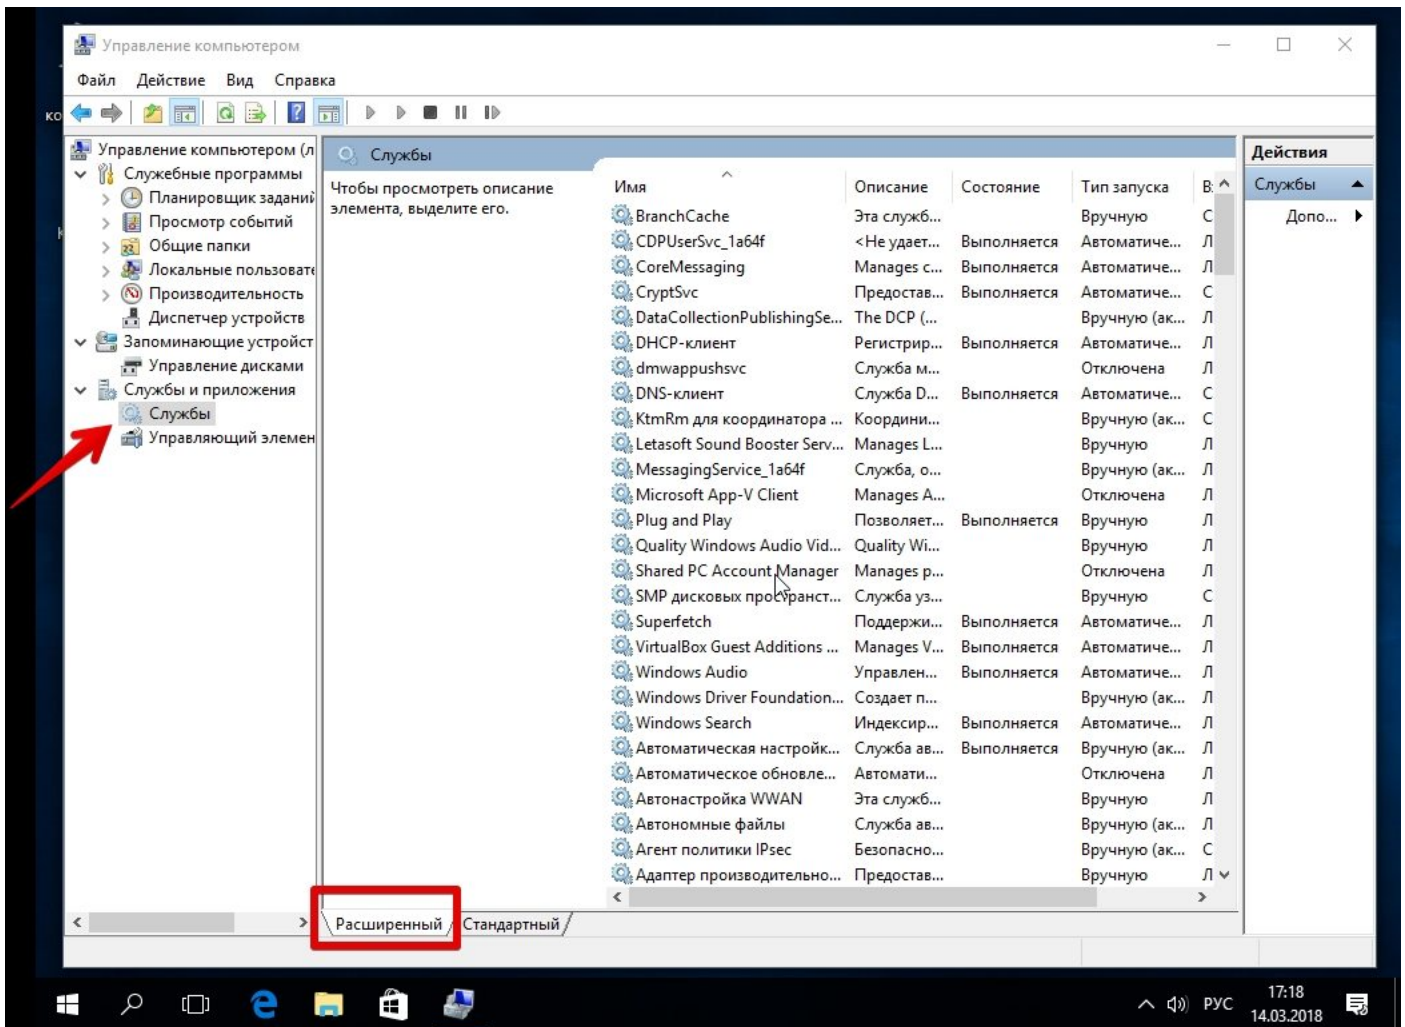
Управление компьютером

Файл Действие Вид Справка

ко

Управление компьютером (л
Служебные программы
Планировщик заданий
Просмотр событий
Общие папки
Локальные пользовате
Производительность
Диспетчер устройств
Запоминающие устройст
Управление дисками
Службы и приложения
Службы
Управляющий элемен

Службы

Чтобы просмотреть описание элемента, выделите его.

| Имя | Описание | Состояние | Тип запуска | В |
|---|---|---|---|---|
| BranchCache | Эта служб... | | Вручную | С |
| CDPUserSvc_1a64f | <Не удает... | Выполняется | Автоматиче... | Л |
| CoreMessaging | Manages c... | Выполняется | Автоматиче... | Л |
| CryptSvc | Предостав... | Выполняется | Автоматиче... | С |
| DataCollectionPublishingSe... | The DCP (... | | Вручную (ак... | Л |
| DHCP-клиент | Регистрир... | Выполняется | Автоматиче... | Л |
| dmwappushsvc | Служба м... | | Отключена | Л |
| DNS-клиент | Служба D... | Выполняется | Автоматиче... | С |
| KtmRm для координатора ... | Координи... | | Вручную (ак... | С |
| Letasoft Sound Booster Serv... | Manages L... | | Вручную | Л |
| MessagingService_1a64f | Служба, о... | | Вручную (ак... | Л |
| Microsoft App-V Client | Manages A... | | Отключена | Л |
| Plug and Play | Позволяет... | Выполняется | Вручную | Л |
| Quality Windows Audio Vid... | Quality Wi... | | Вручную | Л |
| Shared PC Account Manager | Manages p... | | Отключена | Л |
| SMP дисковых пространст... | Служба уз... | | Вручную | С |
| Superfetch | Поддержи... | Выполняется | Автоматиче... | Л |
| VirtualBox Guest Additions ... | Manages V... | Выполняется | Автоматиче... | Л |
| Windows Audio | Управлен... | Выполняется | Автоматиче... | Л |
| Windows Driver Foundation... | Создает п... | | Вручную (ак... | Л |
| Windows Search | Индексир... | Выполняется | Автоматиче... | Л |
| Автоматическая настройк... | Служба ав... | Выполняется | Вручную (ак... | Л |
| Автоматическое обновле... | Автомати... | | Отключена | Л |
| Автонастройка WWAN | Эта служб... | | Вручную | Л |
| Автономные файлы | Служба ав... | | Вручную (ак... | Л |
| Агент политики IPsec | Безопасно... | | Вручную (ак... | С |
| Адаптер производительно... | Предостав... | | Вручную | Л |

Расширенный Стандартный

Действия
Службы
Допо...

РУС 17:18 14.03.2018